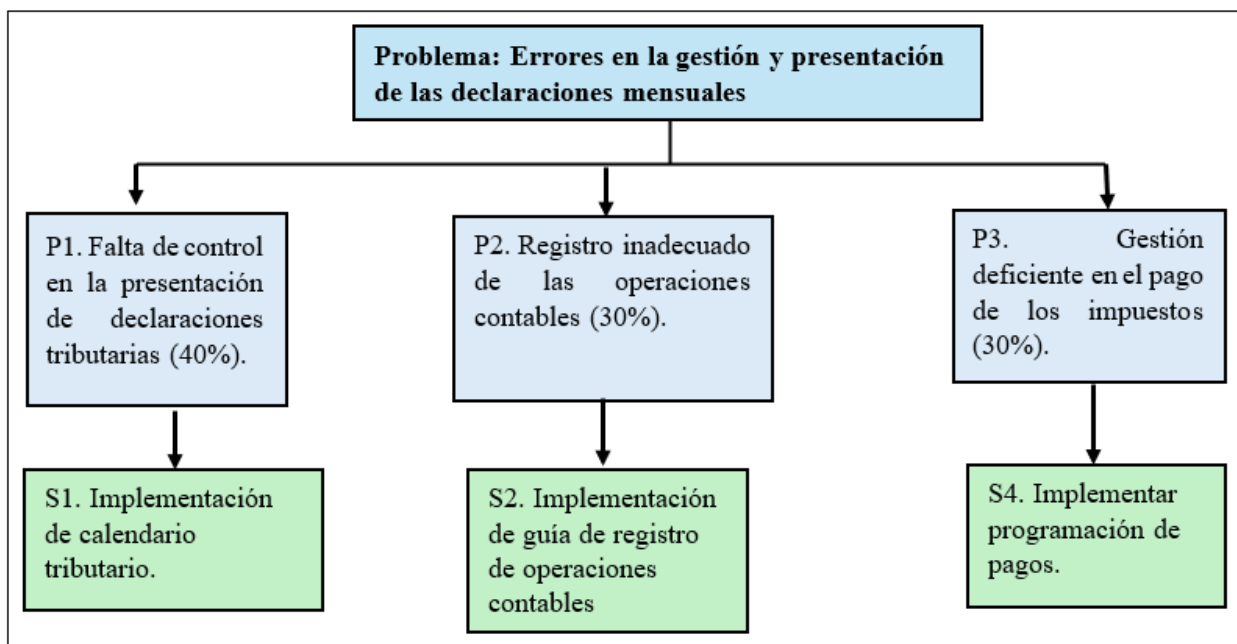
Problema: Errores en la gestión y presentación de las declaraciones mensuales

P1. Falta de control en la presentación de declaraciones tributarias (40%).

P2. Registro inadecuado de las operaciones contables (30%).

P3. Gestión deficiente en el pago de los impuestos (30%).

S1. Implementación de calendario tributario.

S2. Implementación de guía de registro de operaciones contables

S4. Implementar programación de pagos.